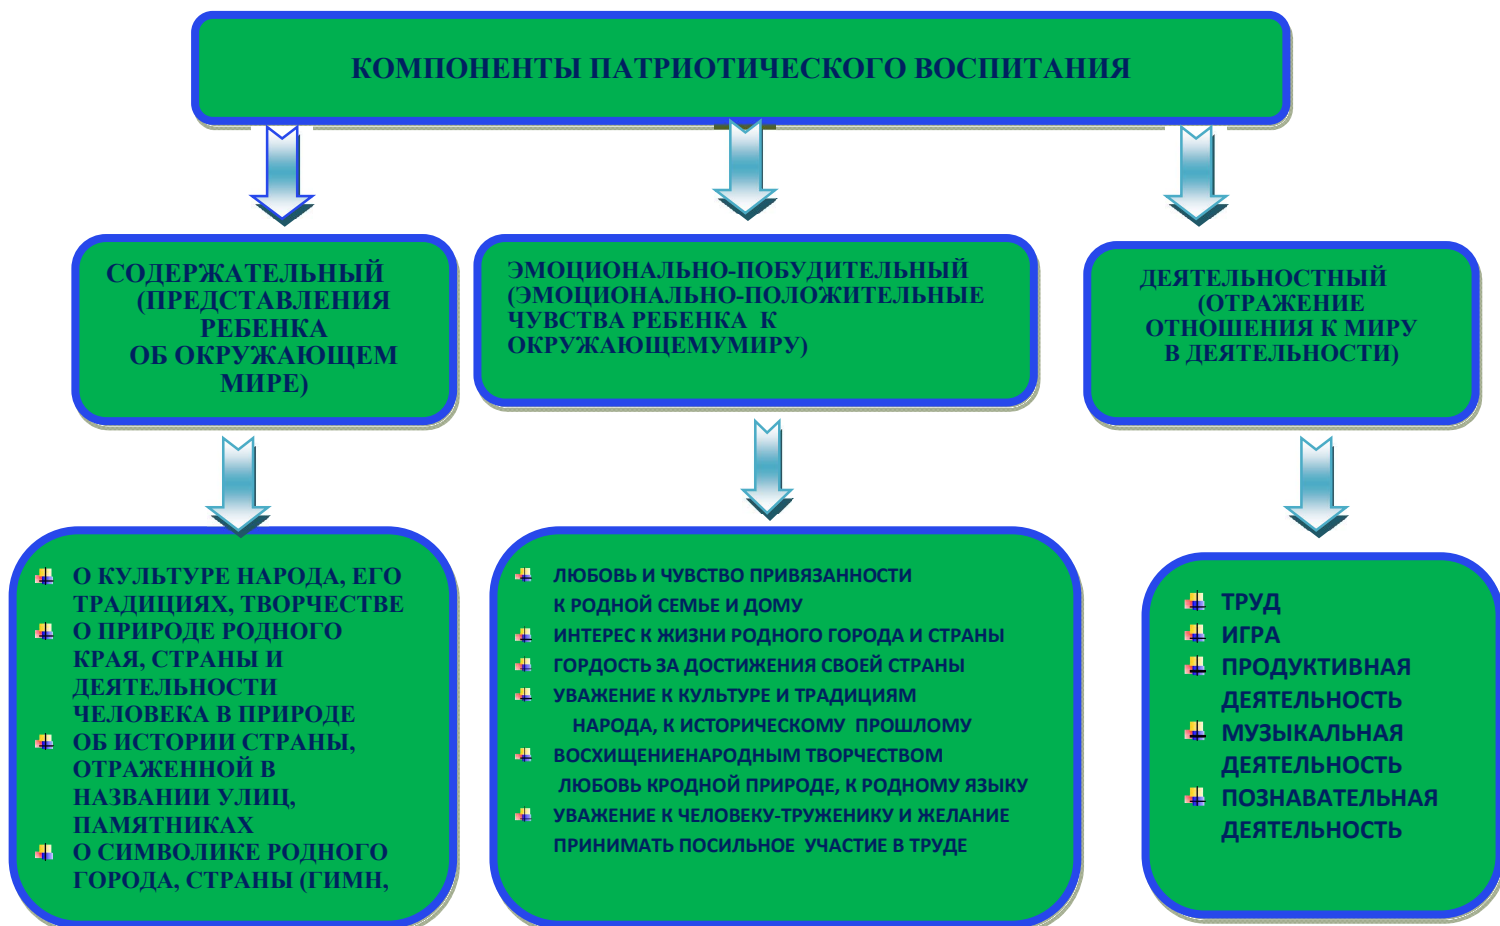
КОМПОНЕНТЫ ПАТРИОТИЧЕСКОГО ВОСПИТАНИЯ

СОДЕРЖАТЕЛЬНЫЙ (ПРЕДСТАВЛЕНИЯ РЕБЕНКА ОБ ОКРУЖАЮЩЕМ МИРЕ)

ЭМОЦИОНАЛЬНО-ПОБУДИТЕЛЬНЫЙ (ЭМОЦИОНАЛЬНО-ПОЛОЖИТЕЛЬНЫЕ ЧУВСТВА РЕБЕНКА К ОКРУЖАЮЩЕМУМИРУ)

ДЕЯТЕЛЬНОСТНЫЙ (ОТРАЖЕНИЕ ОТНОШЕНИЯ К МИРУ В ДЕЯТЕЛЬНОСТИ)

О КУЛЬТУРЕ НАРОДА, ЕГО ТРАДИЦИЯХ, ТВОРЧЕСТВЕ
О ПРИРОДЕ РОДНОГО КРАЯ, СТРАНЫ И ДЕЯТЕЛЬНОСТИ ЧЕЛОВЕКА В ПРИРОДЕ
ОБ ИСТОРИИ СТРАНЫ, ОТРАЖЕННОЙ В НАЗВАНИИ УЛИЦ, ПАМЯТНИКАХ
О СИМВОЛИКЕ РОДНОГО ГОРОДА, СТРАНЫ (ГИМН,

ЛЮБОВЬ И ЧУВСТВО ПРИВЯЗАННОСТИ К РОДНОЙ СЕМЬЕ И ДОМУ
ИНТЕРЕС К ЖИЗНИ РОДНОГО ГОРОДА И СТРАНЫ
ГОРДОСТЬ ЗА ДОСТИЖЕНИЯ СВОЕЙ СТРАНЫ
УВАЖЕНИЕ К КУЛЬТУРЕ И ТРАДИЦИЯМ НАРОДА, К ИСТОРИЧЕСКОМУ ПРОШЛОМУ
ВОСХИЩЕНИЕНАРОДНЫМ ТВОРЧЕСТВОМ
ЛЮБОВЬ КРОДНОЙ ПРИРОДЕ, К РОДНОМУ ЯЗЫКУ
УВАЖЕНИЕ К ЧЕЛОВЕКУ-ТРУЖЕНИКУ И ЖЕЛАНИЕ ПРИНИМАТЬ ПОСИЛЬНОЕ УЧАСТИЕ В ТРУДЕ

ТРУД
ИГРА
ПРОДУКТИВНАЯ ДЕЯТЕЛЬНОСТЬ
МУЗЫКАЛЬНАЯ ДЕЯТЕЛЬНОСТЬ
ПОЗНАВАТЕЛЬНАЯ ДЕЯТЕЛЬНОСТЬ